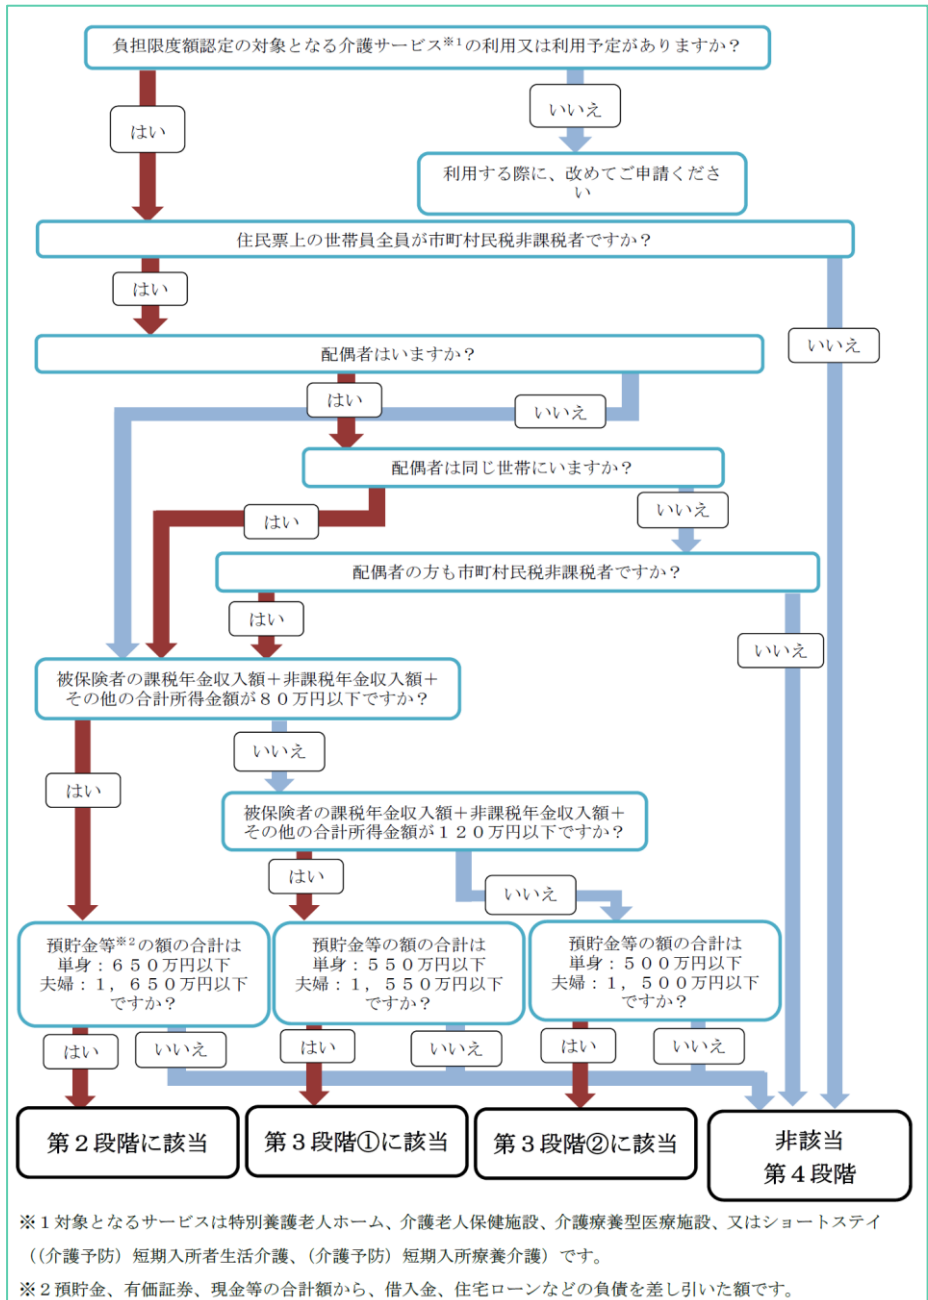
負担限度額認定の対象となる介護サービス※1の利用又は利用予定がありますか？

はい

いいえ

利用する際に、改めてご申請ください

住民票上の世帯員全員が市町村民税非課税者ですか？

はい

いいえ

配偶者はいますか？

はい

いいえ

配偶者は同じ世帯にいますか？

はい

いいえ

配偶者の方も市町村民税非課税者ですか？

はい

いいえ

被保険者の課税年金収入額＋非課税年金収入額＋その他の合計所得金額が８０万円以下ですか？

はい

いいえ

被保険者の課税年金収入額＋非課税年金収入額＋その他の合計所得金額が１２０万円以下ですか？

はい

いいえ

預貯金等※2の額の合計は
単身：６５０万円以下
夫婦：１，６５０万円以下
ですか？

預貯金等の額の合計は
単身：５５０万円以下
夫婦：１，５５０万円以下
ですか？

預貯金等の額の合計は
単身：５００万円以下
夫婦：１，５００万円以下
ですか？

はい

いいえ

はい

いいえ

はい

いいえ

第２段階に該当

第３段階①に該当

第３段階②に該当

非該当
第４段階

※１対象となるサービスは特別養護老人ホーム、介護老人保健施設、介護療養型医療施設、又はショートステイ（（介護予防）短期入所者生活介護、（介護予防）短期入所療養介護）です。

※２預貯金、有価証券、現金等の合計額から、借入金、住宅ローンなどの負債を差し引いた額です。